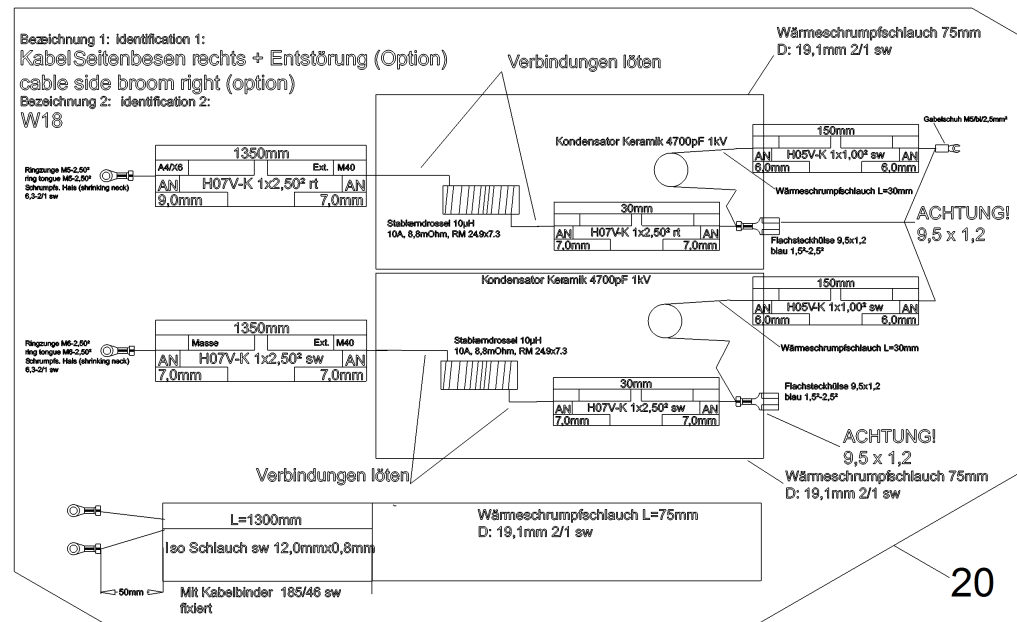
Bezeichnung 1: identification 1:
Kabel Seitenbesen rechts + Entstörung (Option)
cable side broom right (option)
Bezeichnung 2: identification 2:
W18

Verbindungen löten

Wärmeschrumpfschlauch 75mm
D: 19,1mm 2/1 sw

Gabelschuh M5/bl/2,5mm²

Ringzunge M5-2,50²
ring tongue M5-2,50²
Schrumpfs. Hals (shrinking neck)
6,3-2/1 sw

| | 1350mm | | |
|---|---|---|---|
| A4/X6 | | Ext. | M40 |
| AN | H07V-K 1x2,50² rt | | AN |
| 9,0mm | | 7,0mm | |

Kondensator Keramik 4700pF 1kV

| | 150mm | |
|---|---|---|
| AN | H05V-K 1x1,00² sw | AN |
| 6,0mm | | 6,0mm |

Wärmeschrumpfschlauch L=30mm

Stabkerndrossel 10µH
10A, 8,8mOhm, RM 24,9x7.3

| | 30mm | |
|---|---|---|
| AN | H07V-K 1x2,50² rt | AN |
| 7,0mm | | 7,0mm |

Flachsteckhülse 9,5x1,2
blau 1,5²-2,5²

ACHTUNG!
9,5 x 1,2

Kondensator Keramik 4700pF 1kV

| | 150mm | |
|---|---|---|
| AN | H05V-K 1x1,00² sw | AN |
| 6,0mm | | 6,0mm |

Ringzunge M6-2,50²
ring tongue M6-2,50²
Schrumpfs. Hals (shrinking neck)
6,3-2/1 sw

| | 1350mm | | |
|---|---|---|---|
| | Masse | Ext. | M40 |
| AN | H07V-K 1x2,50² sw | | AN |
| 7,0mm | | 7,0mm | |

Stabkerndrossel 10µH
10A, 8,8mOhm, RM 24,9x7.3

Wärmeschrumpfschlauch L=30mm

| | 30mm | |
|---|---|---|
| AN | H07V-K 1x2,50² sw | AN |
| 7,0mm | | 7,0mm |

Flachsteckhülse 9,5x1,2
blau 1,5²-2,5²

ACHTUNG!
9,5 x 1,2

Verbindungen löten

Wärmeschrumpfschlauch 75mm
D: 19,1mm 2/1 sw

L=1300mm
Iso Schlauch sw 12,0mmx0,8mm

Wärmeschrumpfschlauch L=75mm
D: 19,1mm 2/1 sw

50mm

Mit Kabelbinder 185/46 sw
fixiert

20